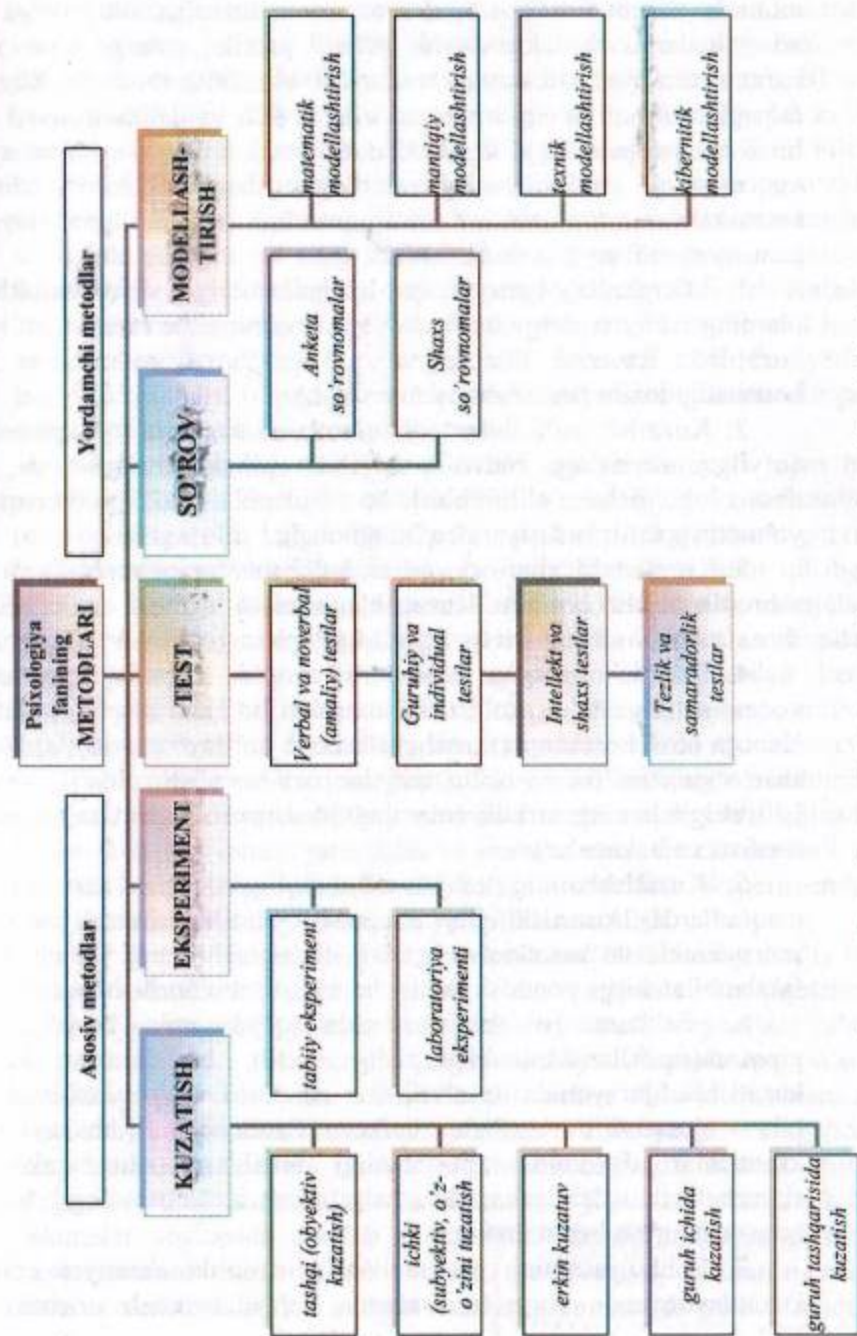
Psixologiya fanining METODLARI

Asosiy metodlar

Yordamchi metodlar

KUZATISH

EKSPERIMENT

TEST

SO'ROV

MODELLASH-TIRISH

tashqi (obyektiv kuzatish)

ichki (subyektiv, o'z-o'zini tuzatish

erkin kuzatuv

guruh ichida kuzatish

guruh tashqarisida kuzatish

tabiiy eksperiment

laboratoriya eksperimenti

Verbal va noverbal (amaliy) testlar

Guruhiy va individual testlar

Intellekt va shaxs testlar

Tezlik va samaradorlik testlar

Anketa so'rovnomalar

Shaxs so'rovnomalar

matematik modellashtirish

mantiqiy modellashtirish

texnik modellashtirish

kibernitik modellashtirish